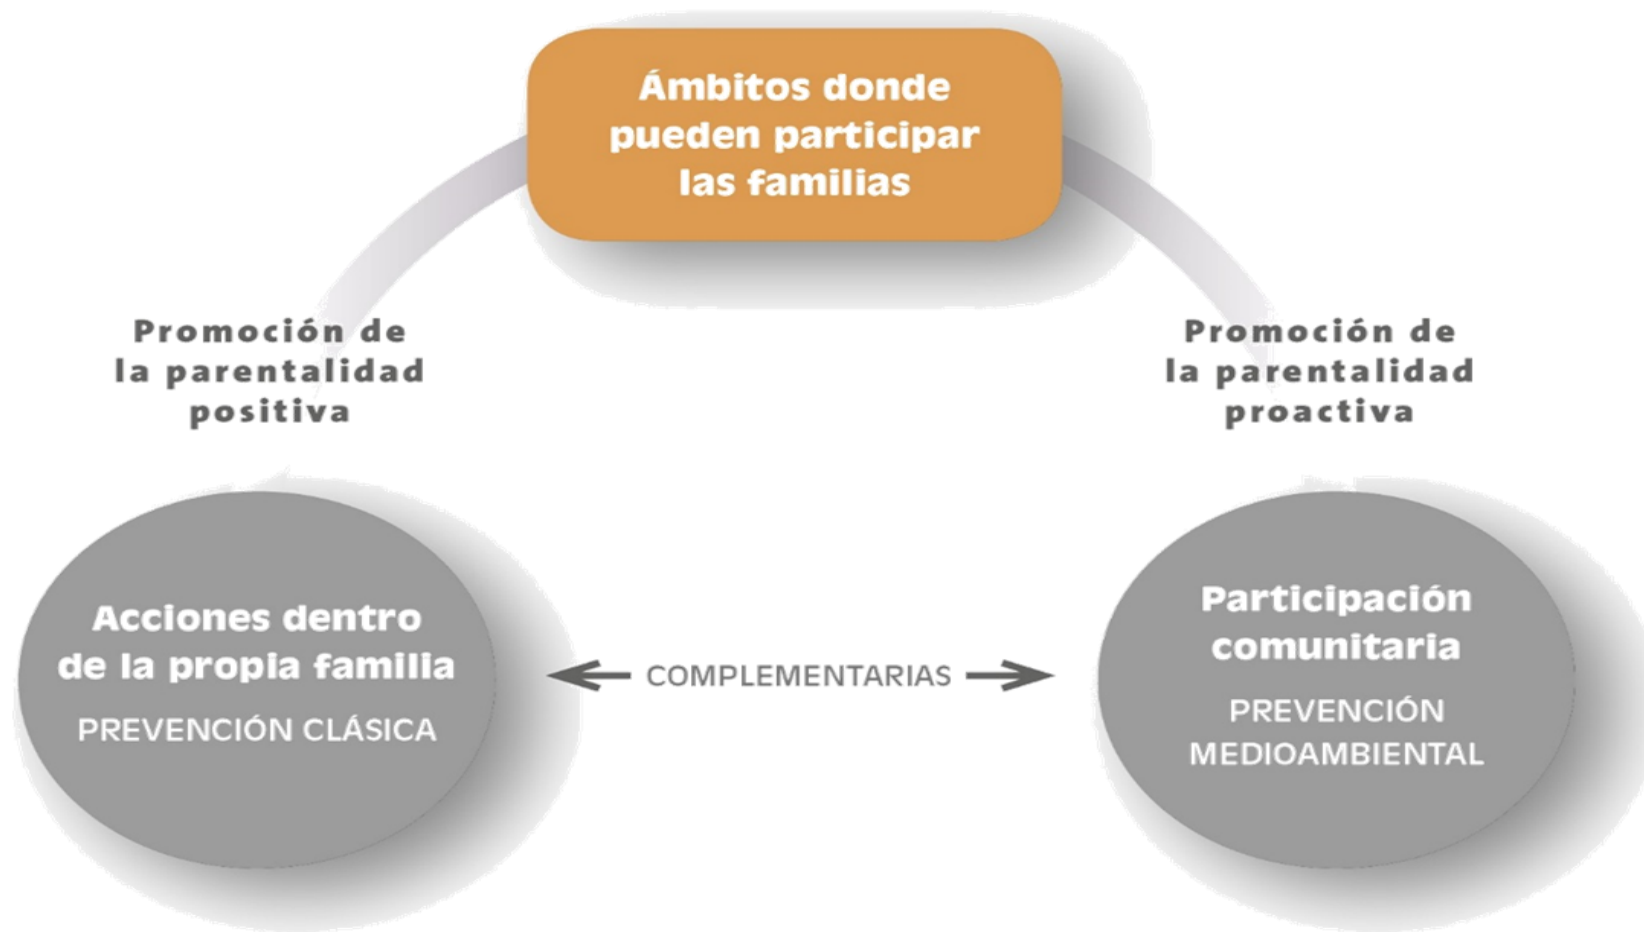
Ámbitos donde pueden participar las familias

Promoción de la parentalidad positiva

Promoción de la parentalidad proactiva

Acciones dentro de la propia familia
PREVENCIÓN CLÁSICA

COMPLEMENTARIAS

Participación comunitaria
PREVENCIÓN MEDIOAMBIENTAL